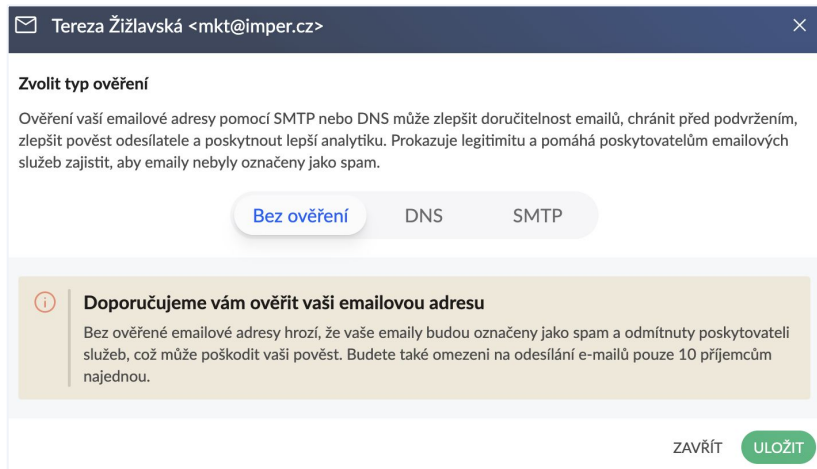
Tereza Žižlavská <mkt@imper.cz>

×

Zvolit typ ověření

Ověření vaší emailové adresy pomocí SMTP nebo DNS může zlepšit doručitelnost emailů, chránit před podvržením, zlepšit pověst odesílatele a poskytnout lepší analytiku. Prokazuje legitimitu a pomáhá poskytovatelům emailových služeb zajistit, aby emaily nebyly označeny jako spam.

Bez ověření DNS SMTP

Doporučujeme vám ověřit vaši emailovou adresu

Bez ověřené emailové adresy hrozí, že vaše emaily budou označeny jako spam a odmítnuty poskytovateli služeb, což může poškodit vaši pověst. Budete také omezeni na odesílání e-mailů pouze 10 příjemcům najednou.

ZAVŘÍT ULOŽIT